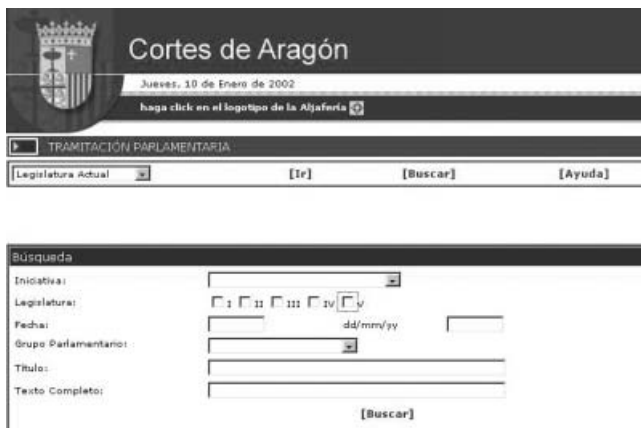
Cortes de Aragón

Jueves, 10 de Enero de 2002

haga click en el logotipo de la Aljafería

TRAMITACIÓN PARLAMENTARIA

Legislatura Actual [Ir] [Buscar] [Ayuda]

Búsqueda

Iniciativa:

Legislatura: I II III IV V

Fecha: dd/mm/yy

Grupo Parlamentario:

Título:

Texto Completo:

[Buscar]